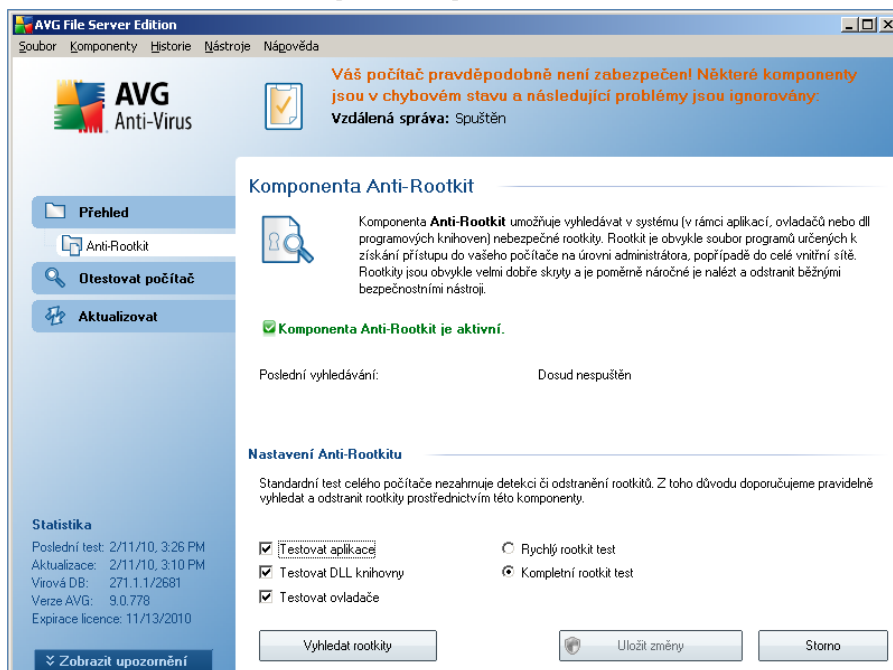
AVG File Server Edition

Soubor Komponenty Historie Nástroje Nápověda

AVG Anti-Virus

Váš počítač pravděpodobně není zabezpečen! Některé komponenty jsou v chybovém stavu a následující problémy jsou ignorovány.
Vzdálená správa: Spuštěn

Přehled
Anti-Rootkit
Otestovat počítač
Aktualizovat

Komponenta Anti-Rootkit

Komponenta Anti-Rootkit umožňuje vyhledávat v systému (v rámci aplikací, ovladačů nebo dll programových knihoven) nebezpečné rootkity. Rootkit je obvykle soubor programů určených k získání přístupu do vašeho počítače na úrovni administrátora, popřípadě do celé vnitřní sítě. Rootkity jsou obvykle velmi dobře skryty a je poměrně náročné je nalézt a odstranit běžnými bezpečnostními nástroji.

Komponenta Anti-Rootkit je aktivní.

Poslední vyhledávání: Dosud nespuštěn

Nastavení Anti-Rootkitu

Standardní test celého počítače nezahrnuje detekci či odstranění rootkitů. Z toho důvodu doporučujeme pravidelně vyhledat a odstranit rootkity prostřednictvím této komponenty.

Testovat aplikace
Testovat DLL knihovny
Testovat ovladače

Rychlý rootkit test
Kompletní rootkit test

Statistika
Poslední test: 2/11/10, 3:26 PM
Aktualizace: 2/11/10, 3:10 PM
Virová DB: 271.1.1/2681
Verze AVG: 9.0.778
Expirace licence: 11/13/2010

Zobrazit upozornění

Vyhledat rootkity
Uložit změny
Storno